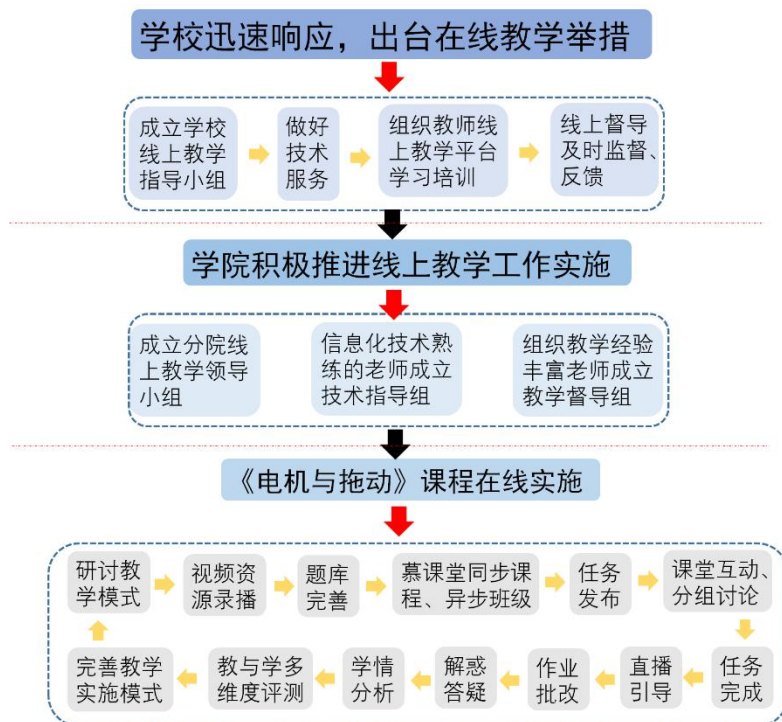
学校迅速响应，出台在线教学举措

成立学校线上教学指导小组

做好技术服务

组织教师线上教学平台学习培训

线上督导及时监督、反馈

学院积极推进线上教学工作实施

成立分院线上教学领导小组

信息化技术熟练的老师成立技术指导组

组织教学经验丰富老师成立教学督导组

《电机与拖动》课程在线实施

研讨教学模式

视频资源录播

题库完善

慕课堂同步课程、异步班级

任务发布

课堂互动、分组讨论

任务完成

直播引导

作业批改

解惑答疑

学情分析

教与学多维度评测

完善教学实施模式